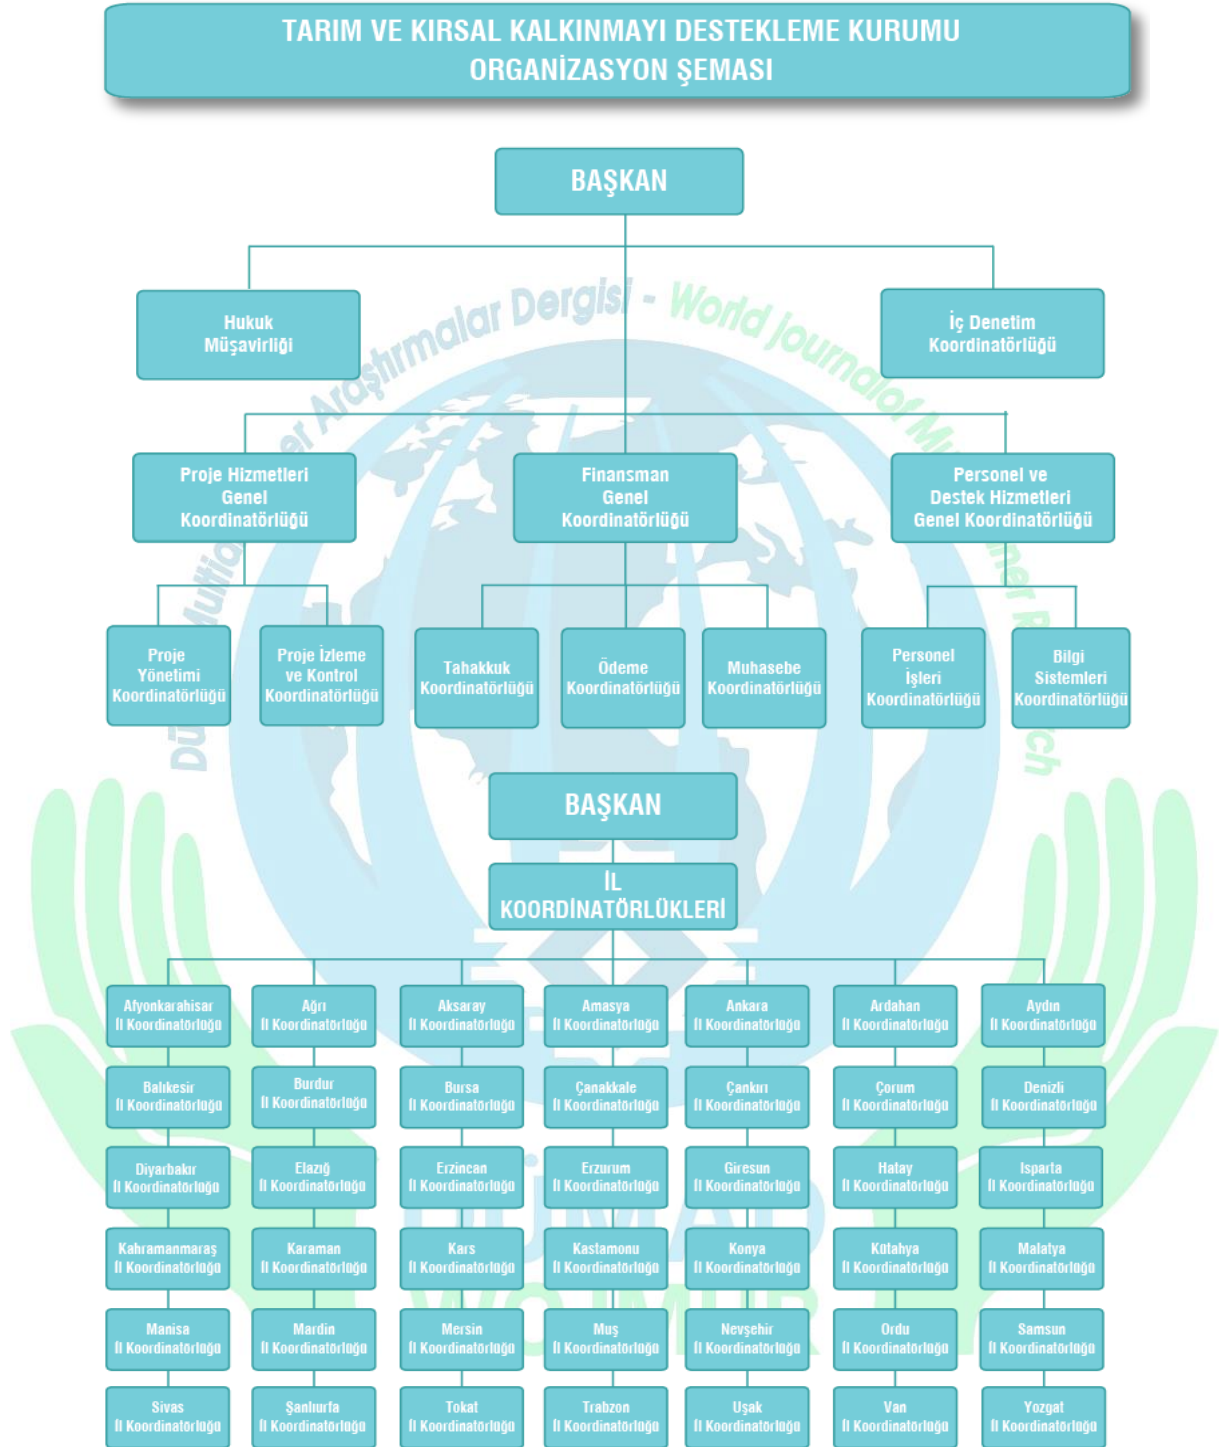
TARIM VE KIRSAL KALKINMAYI DESTEKLEME KURUMU
ORGANİZASYON ŞEMASI

BAŞKAN

Hukuk Müşavirliği

İç Denetim Koordinatörlüğü

Proje Hizmetleri Genel Koordinatörlüğü

Finansman Genel Koordinatörlüğü

Personel ve Destek Hizmetleri Genel Koordinatörlüğü

Proje Yönetimi Koordinatörlüğü

Proje İzleme ve Kontrol Koordinatörlüğü

Tahakkuk Koordinatörlüğü

Ödeme Koordinatörlüğü

Muhasebe Koordinatörlüğü

Personel İşleri Koordinatörlüğü

Bilgi Sistemleri Koordinatörlüğü

Dünya Multidisipliner Araştırmalar Dergisi - World Journal of Multidisciplinary Research

BAŞKAN

İL KOORDİNATÖRLÜKLERİ

| | | | | | | |
|---|---|---|---|---|---|---|
| Afyonkarahisar İl Koordinatörlüğü | Ağrı İl Koordinatörlüğü | Aksaray İl Koordinatörlüğü | Amasya İl Koordinatörlüğü | Ankara İl Koordinatörlüğü | Ardahan İl Koordinatörlüğü | Aydın İl Koordinatörlüğü |
| Balıkesir İl Koordinatörlüğü | Burdur İl Koordinatörlüğü | Bursa İl Koordinatörlüğü | Çanakkale İl Koordinatörlüğü | Çankırı İl Koordinatörlüğü | Çorum İl Koordinatörlüğü | Denizli İl Koordinatörlüğü |
| Diyarbakır İl Koordinatörlüğü | Elazığ İl Koordinatörlüğü | Erzincan İl Koordinatörlüğü | Erzurum İl Koordinatörlüğü | Giresun İl Koordinatörlüğü | Hatay İl Koordinatörlüğü | Isparta İl Koordinatörlüğü |
| Kahramanmaraş İl Koordinatörlüğü | Karaman İl Koordinatörlüğü | Kars İl Koordinatörlüğü | Kastamonu İl Koordinatörlüğü | Konya İl Koordinatörlüğü | Kütahya İl Koordinatörlüğü | Malatya İl Koordinatörlüğü |
| Manisa İl Koordinatörlüğü | Mardin İl Koordinatörlüğü | Mersin İl Koordinatörlüğü | Muş İl Koordinatörlüğü | Nevşehir İl Koordinatörlüğü | Ordu İl Koordinatörlüğü | Samsun İl Koordinatörlüğü |
| Sivas İl Koordinatörlüğü | Şanlıurfa İl Koordinatörlüğü | Tokat İl Koordinatörlüğü | Trabzon İl Koordinatörlüğü | Uşak İl Koordinatörlüğü | Van İl Koordinatörlüğü | Yozgat İl Koordinatörlüğü |